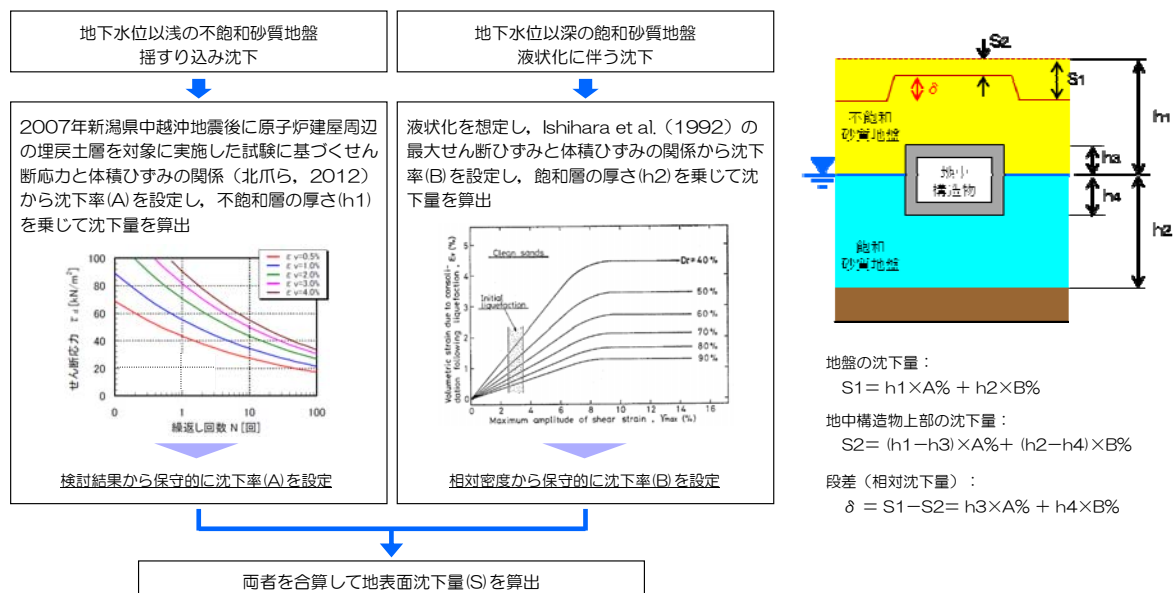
地下水位以浅の不飽和砂質地盤
揺すり込み沈下

2007年新潟県中越沖地震後に原子炉建屋周辺の埋戻土層を対象に実施した試験に基づくせん断応力と体積ひずみの関係（北爪ら，2012）から沈下率(A)を設定し，不飽和層の厚さ(h1)を乗じて沈下量を算出

| |
|---|
| ε v=0.5% |
| ε v=1.0% |
| ε v=2.0% |
| ε v=3.0% |
| ε v=4.0% |

せん断応力 τd [kN/m²]
100
80
60
40
20
0
0 1 10 100
繰返し回数 N [回]

検討結果から保守的に沈下率(A)を設定

地下水位以深の飽和砂質地盤
液状化に伴う沈下

液状化を想定し，Ishihara et al.（1992）の最大せん断ひずみと体積ひずみの関係から沈下率(B)を設定し，飽和層の厚さ(h2)を乗じて沈下量を算出

Clean sands
Initial liquefaction
Dr=40%
50%
60%
70%
80%
90%
Volumetric strain due to consolidation following liquefaction, εv (%)
Maximum amplitude of shear strain, γmax (%)
0 2 4 6 8 10 12 14 16

相対密度から保守的に沈下率(B)を設定

両者を合算して地表面沈下量(S)を算出

S2
δ
S1
h1
不飽和砂質地盤
h3
地中構造物
h4
h2
飽和砂質地盤

地盤の沈下量：
S1＝ h1×A% ＋ h2×B%

地中構造物上部の沈下量：
S2＝ (h1−h3)×A%＋ (h2−h4)×B%

段差（相対沈下量）：
δ ＝ S1−S2＝ h3×A% ＋ h4×B%